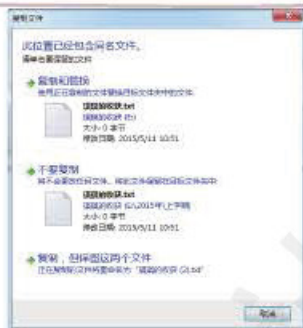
复制文件

此位置已经包含同名文件。
请单击要保留的文件

复制和替换
使用正在复制的文件替换目标文件夹中的文件:
课程的收获.txt
课程的收获 (E:)
大小: 0 字节
修改日期: 2015/5/11 10:51

不要复制
将不会更改此文件。将此文件保留在目标文件夹中:
课程的收获.txt
课程的收获 (E:\2015年\上学期)
大小: 0 字节
修改日期: 2015/5/11 10:51

复制，但保留这两个文件
正在复制的文件将重命名为"课程的收获 (2).txt"

取消